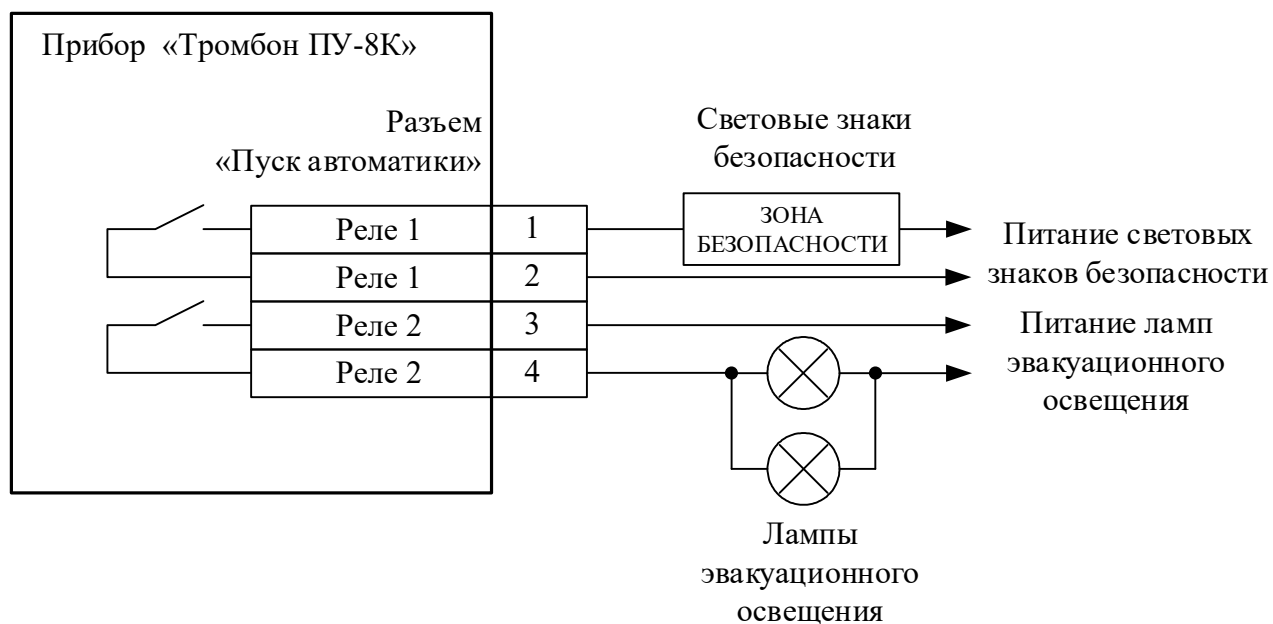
Прибор «Тромбон ПУ-8К»

Разъем «Пуск автоматики»

Световые знаки безопасности

| Реле 1 | 1 |
|---|---|
| Реле 1 | 2 |
| Реле 2 | 3 |
| Реле 2 | 4 |

ЗОНА БЕЗОПАСНОСТИ

Питание световых знаков безопасности

Питание ламп эвакуационного освещения

Лампы эвакуационного освещения